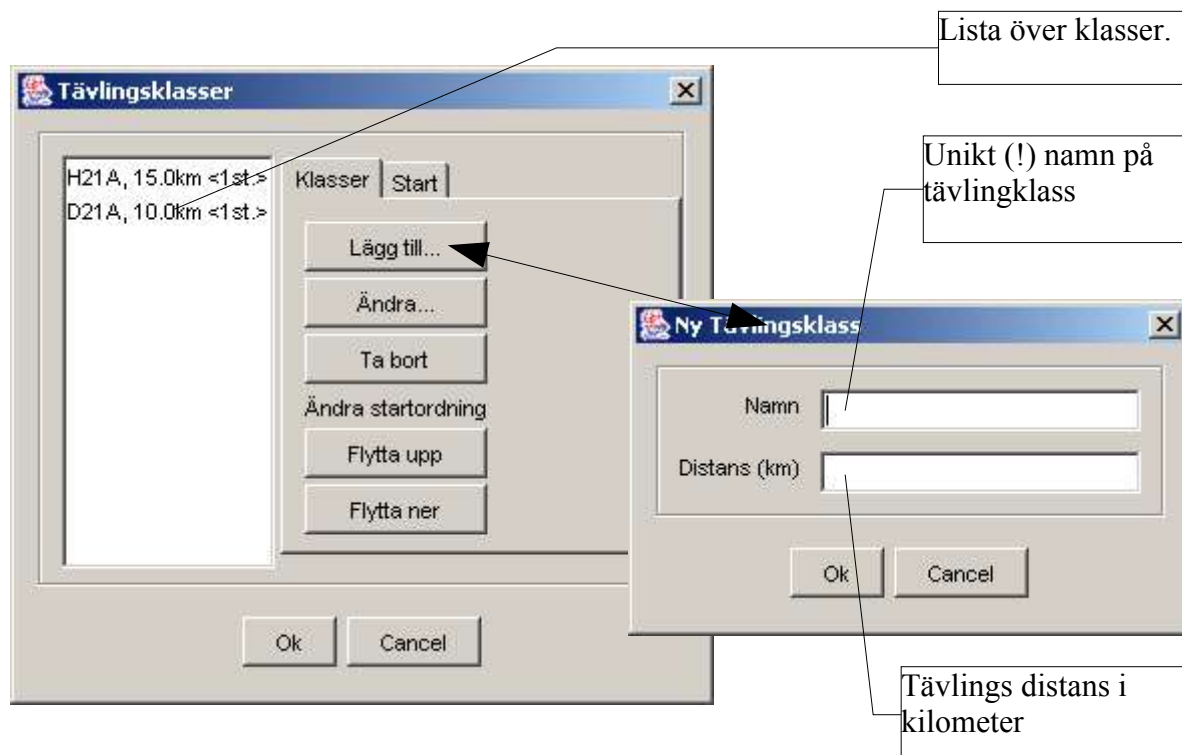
Lista över klasser.

Tävlingsklasser

H21A, 15.0km <1st.>
D21A, 10.0km <1st.>

Klasser | Start

Lägg till...

Ändra...

Ta bort

Ändra startordning

Flytta upp

Flytta ner

Ok | Cancel

Unikt (!) namn på tävlingklass

Ny T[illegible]ngsklass

Namn

Distans (km)

Ok | Cancel

Tävlings distans i kilometer